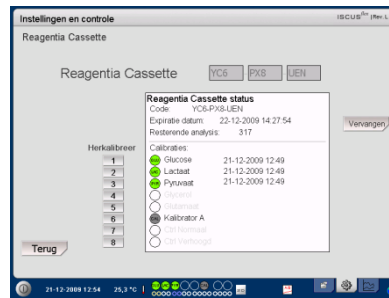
Instellingen en controle
ISCUS flex | Rev L

Reagentia Cassette

Reagentia Cassette YC6 PX8 UEN

Reagentia Cassette status
Code: YC6-PX8-UEN
Expiratie datum: 22-12-2009 14:27:54
Resterende analysis: 317

Calibraties:
Glucose 21-12-2009 12:49
Lactaat 21-12-2009 12:49
Pyruvaat 21-12-2009 12:49
Glycerol
Glutamaat
Kalibrator A
Ctrl Normaal
Ctrl Verhoogd

Herkalibreer
1
2
3
4
5
6
7
8

Vervangen

Terug

21-12-2009 12:54 25,3 °C